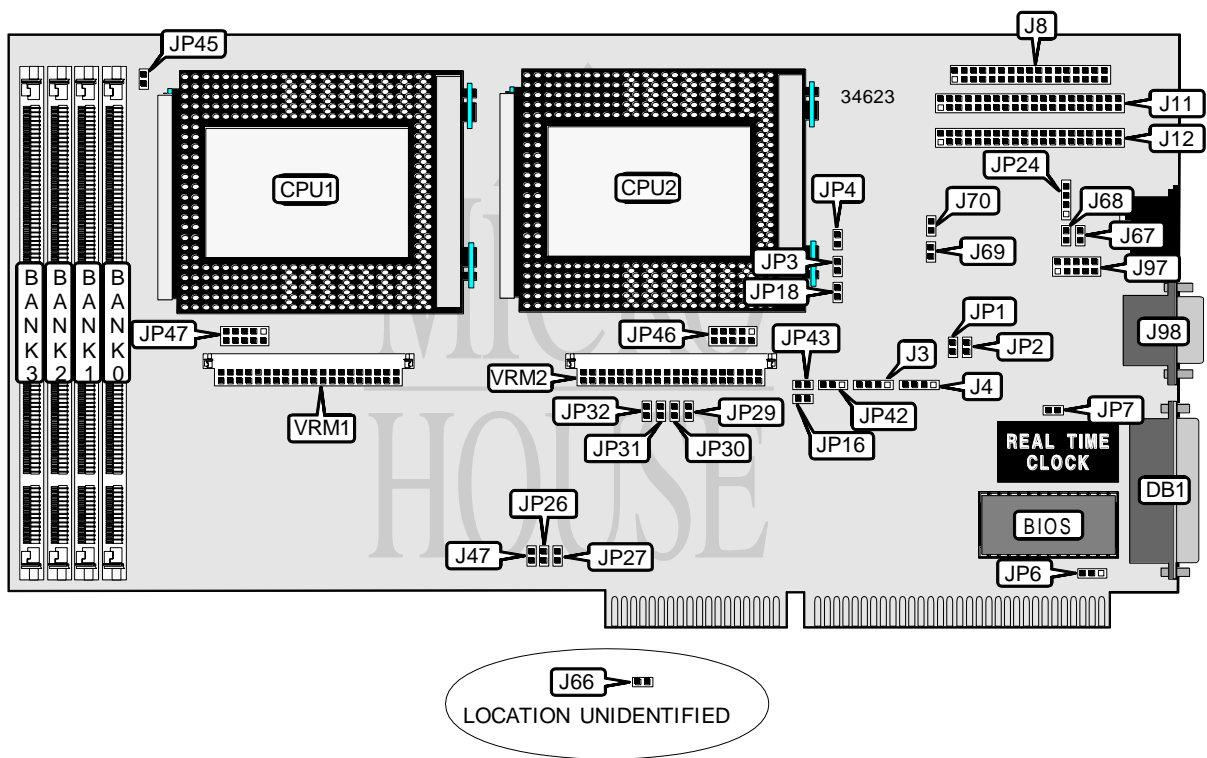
JP45
J8
34623
J11
J12
CPU1
CPU2
JP4
JP24
J70
J68
J67
J69
JP3
JP18
J97
BANK3
BANK2
BANK1
BANK0
JP47
JP46
JP43
JP1
JP2
J98
VRM2
J3
J4
JP42
VRM1
JP32
JP29
JP31
JP30
JP16
JP7
REAL TIME CLOCK
DB1
BIOS
MICRO HOUSE
JP26
J47
JP27
JP6
J66
LOCATION UNIDENTIFIED